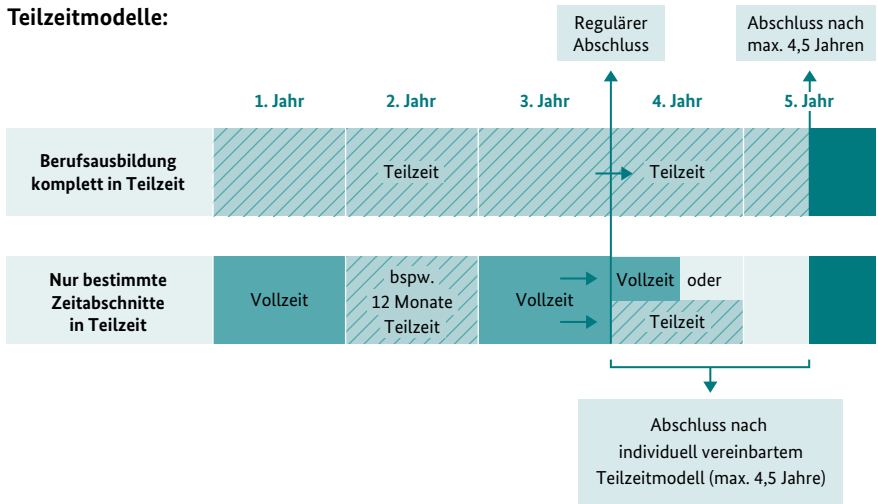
Teilzeitmodelle:

Regulärer Abschluss

Abschluss nach max. 4,5 Jahren

1. Jahr

2. Jahr

3. Jahr

4. Jahr

5. Jahr

Berufsausbildung komplett in Teilzeit

Teilzeit

Teilzeit

Nur bestimmte Zeitabschnitte in Teilzeit

Vollzeit

bspw. 12 Monate Teilzeit

Vollzeit

Vollzeit oder

Teilzeit

Abschluss nach individuell vereinbartem Teilzeitmodell (max. 4,5 Jahre)